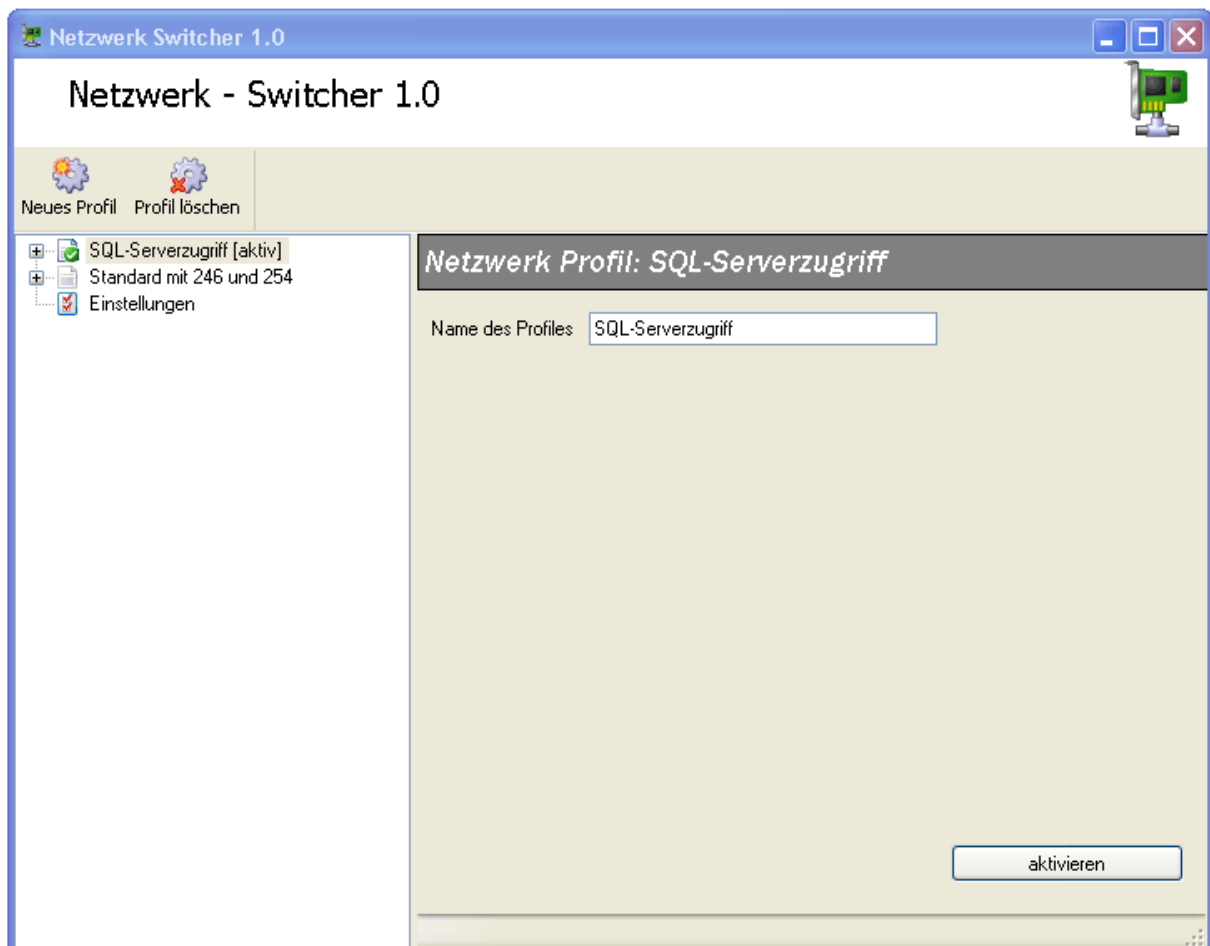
Netzwerk Switcher 1.0

Netzwerk - Switcher 1.0

Neues Profil
Profil löschen

SQL-Serverzugriff [aktiv]
Standard mit 246 und 254
Einstellungen

Netzwerk Profil: SQL-Serverzugriff

Name des Profiles
SQL-Serverzugriff

aktivieren